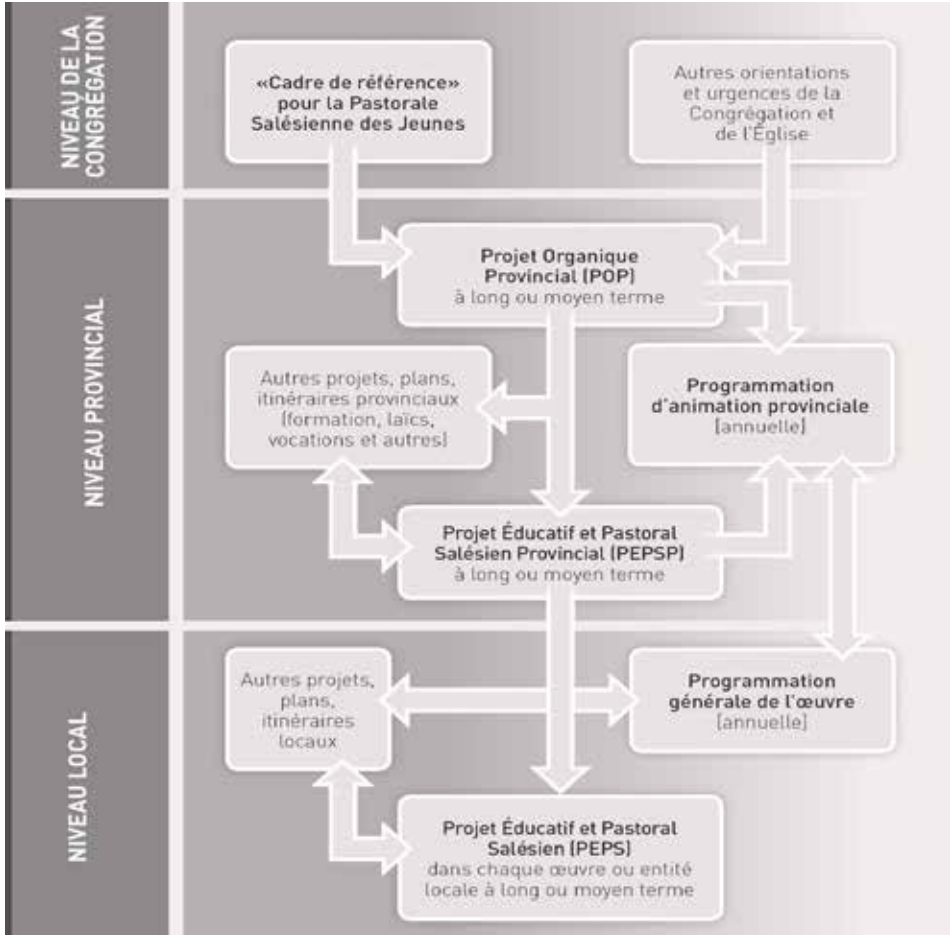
NIVEAU DE LA CONGRÉGATION

«Cadre de référence» pour la Pastorale Salésienne des Jeunes

Autres orientations et urgences de la Congrégation et de l'Église

NIVEAU PROVINCIAL

Projet Organique Provincial (POP) à long ou moyen terme

Autres projets, plans, itinéraires provinciaux (formation, laïcs, vocations et autres)

Programmation d'animation provinciale [annuelle]

Projet Éducatif et Pastoral Salésien Provincial (PEPSP) à long ou moyen terme

NIVEAU LOCAL

Autres projets, plans, itinéraires locaux

Programmation générale de l'œuvre [annuelle]

Projet Éducatif et Pastoral Salésien (PEPS) dans chaque œuvre ou entité locale à long ou moyen terme